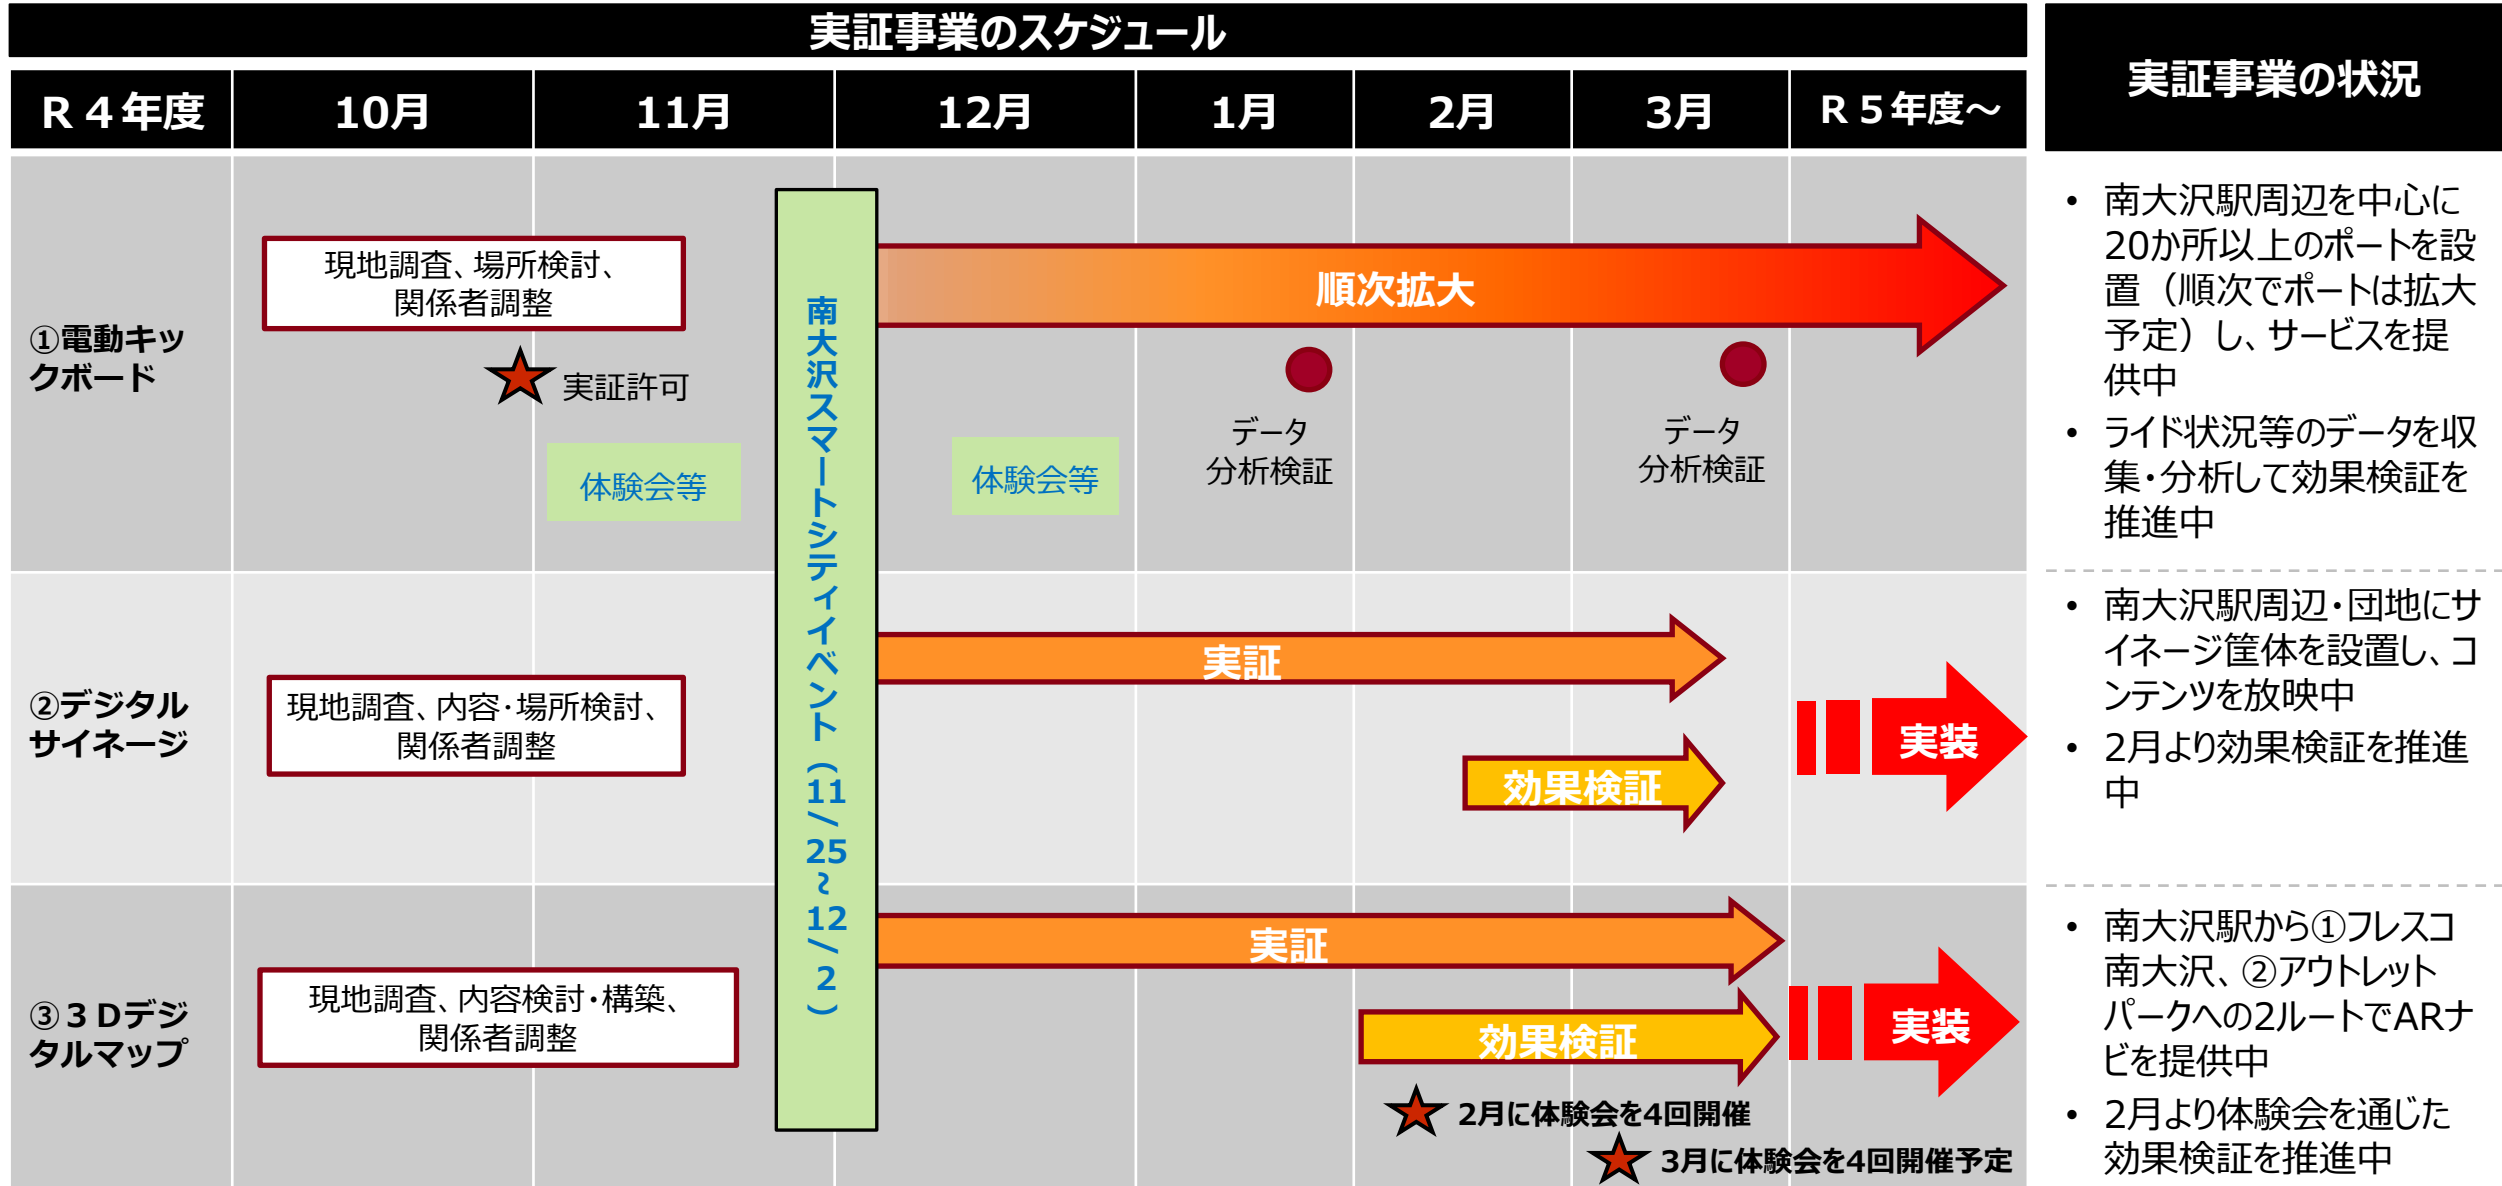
実証事業のスケジュール

| R４年度 | 10月 | 11月 | 12月 | 1月 | 2月 | 3月 | R５年度～ |
|---|---|---|---|---|---|---|---|

①電動キックボード

現地調査、場所検討、関係者調整

実証許可

体験会等

南大沢スマートシティイベント（11／25～12／2）

体験会等

順次拡大

データ分析検証

データ分析検証

②デジタルサイネージ

現地調査、内容・場所検討、関係者調整

実証

効果検証

実装

③３Dデジタルマップ

現地調査、内容検討・構築、関係者調整

実証

効果検証

実装

2月に体験会を4回開催

3月に体験会を4回開催予定

実証事業の状況

• 南大沢駅周辺を中心に20か所以上のポートを設置（順次でポートは拡大予定）し、サービスを提供中
• ライド状況等のデータを収集・分析して効果検証を推進中

• 南大沢駅周辺・団地にサイネージ筐体を設置し、コンテンツを放映中
• 2月より効果検証を推進中

• 南大沢駅から①フレスコ南大沢、②アウトレットパークへの2ルートでARナビを提供中
• 2月より体験会を通じた効果検証を推進中